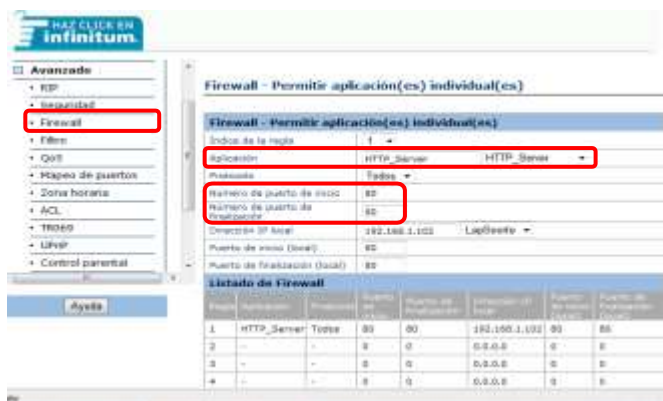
HAZ CLICK EN
infinitum

Avanzado
• RIP
• Seguridad
• Firewall
• Filtro
• QoS
• Mapeo de puertos
• Zona horaria
• ACL
• TR069
• UPnP
• Control parental

Ayuda

Firewall - Permitir aplicación(es) individual(es)

Firewall - Permitir aplicación(es) individual(es)

| | | |
|---|---|---|
| Índice de la regla | 1 | |
| Aplicación | HTTP_Server | HTTP_Server |
| Protocolo | Todos | |
| Número de puerto de inicio | 80 | |
| Número de puerto de finalización | 80 | |
| Dirección IP local | 192.168.1.102 | LapSweetie |
| Puerto de inicio (local) | 80 | |
| Puerto de finalización (local) | 80 | |

Listado de Firewall

| Regla | Aplicación | Protocolo | Puerto de inicio | Puerto de finalización | Dirección IP local | Puerto de inicio (local) | Puerto de finalización (local) |
|---|---|---|---|---|---|---|---|
| 1 | HTTP_Server | Todos | 80 | 80 | 192.168.1.102 | 80 | 80 |
| 2 | - | - | 0 | 0 | 0.0.0.0 | 0 | 0 |
| 3 | - | - | 0 | 0 | 0.0.0.0 | 0 | 0 |
| 4 | - | - | 0 | 0 | 0.0.0.0 | 0 | 0 |